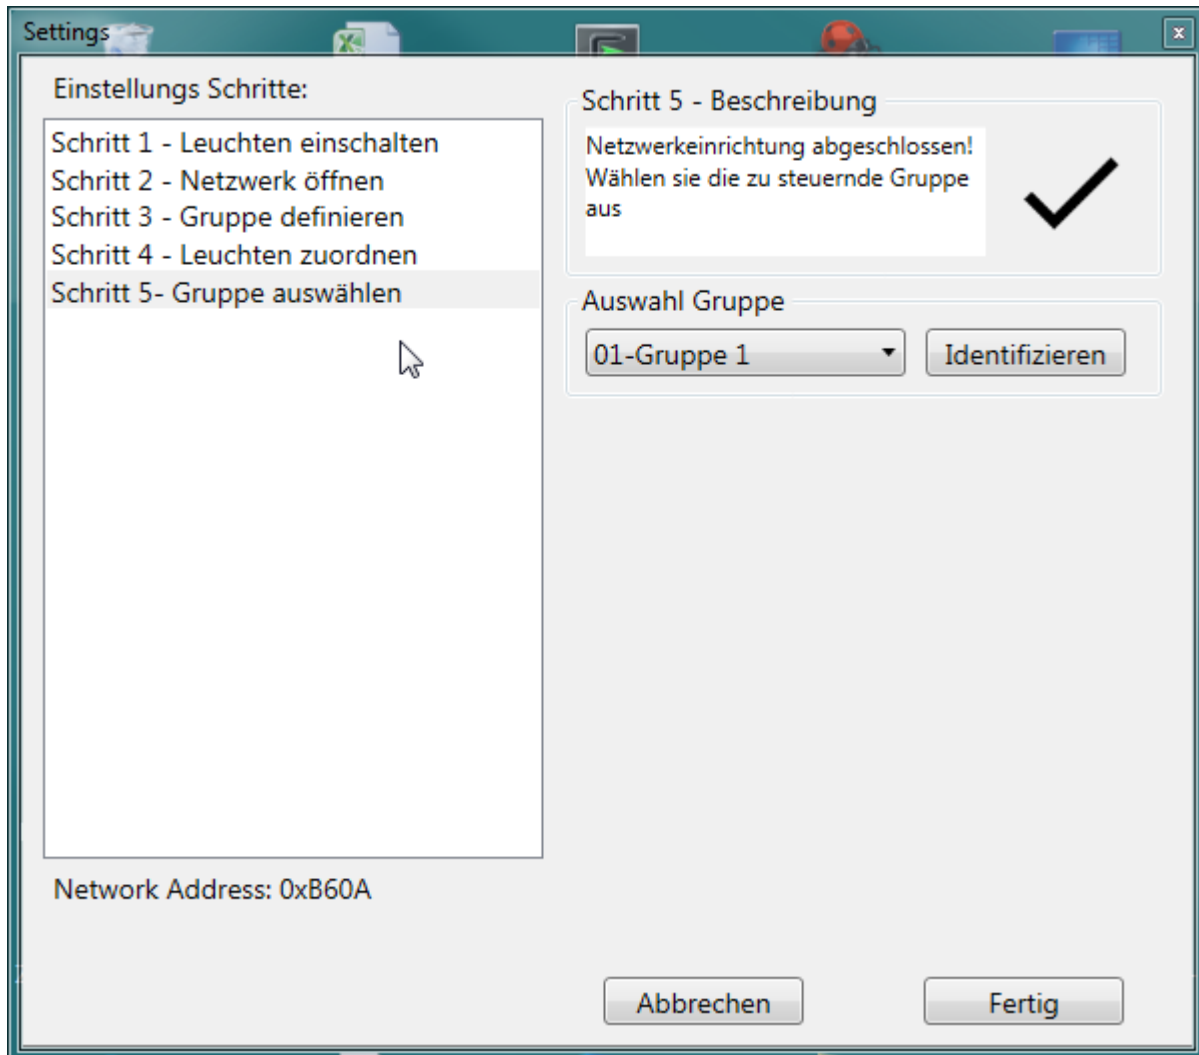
Settings

Einstellungs Schritte:

Schritt 1 - Leuchten einschalten
Schritt 2 - Netzwerk öffnen
Schritt 3 - Gruppe definieren
Schritt 4 - Leuchten zuordnen
Schritt 5- Gruppe auswählen

Network Address: 0xB60A

Schritt 5 - Beschreibung

Netzwerkeinrichtung abgeschlossen! Wählen sie die zu steuernde Gruppe aus

Auswahl Gruppe

01-Gruppe 1

Identifizieren

Abbrechen

Fertig